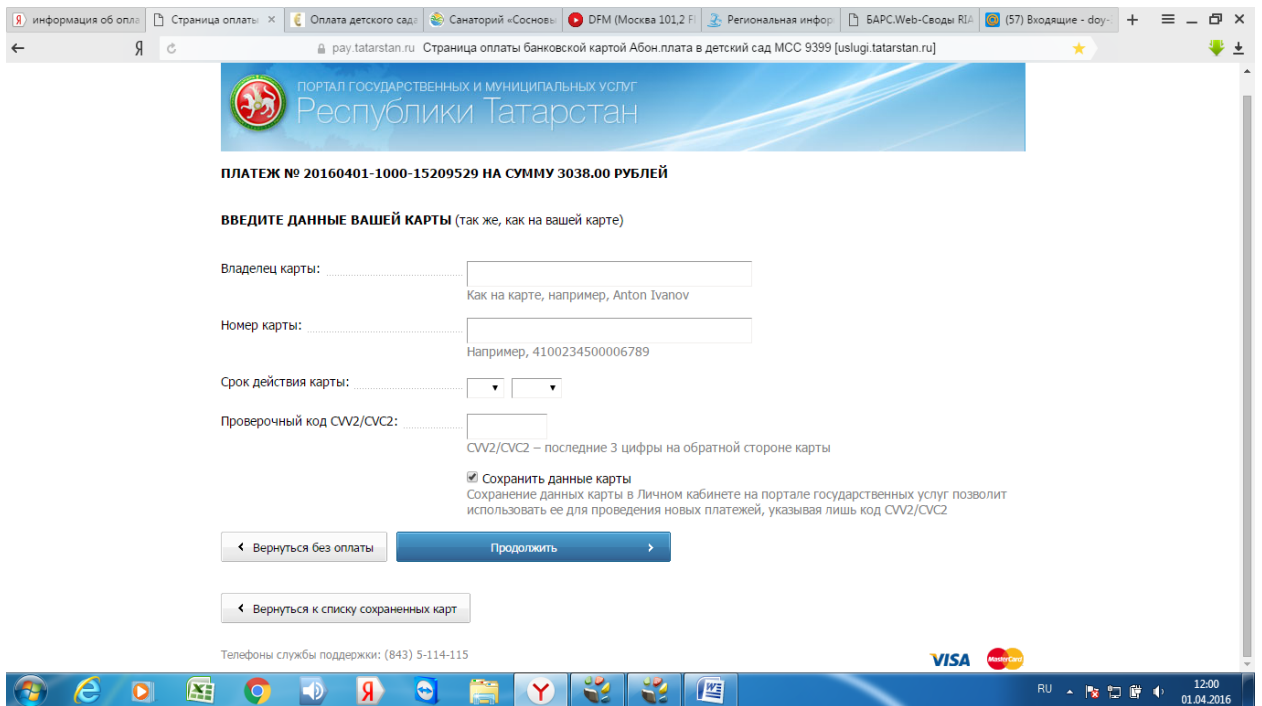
информация об опла | Страница оплаты × | Оплата детского сада | Санаторий «Сосновы | DFM (Москва 101,2 F | Региональная инфор | БАРС.Web-Своды RIA | (57) Входящие - doy-

Я pay.tatarstan.ru Страница оплаты банковской картой Абон.плата в детский сад МСС 9399 [uslugi.tatarstan.ru]

ПОРТАЛ ГОСУДАРСТВЕННЫХ И МУНИЦИПАЛЬНЫХ УСЛУГ
Республики Татарстан

ПЛАТЕЖ № 20160401-1000-15209529 НА СУММУ 3038.00 РУБЛЕЙ

ВВЕДИТЕ ДАННЫЕ ВАШЕЙ КАРТЫ (так же, как на вашей карте)

Владелец карты:
Как на карте, например, Anton Ivanov

Номер карты:
Например, 4100234500006789

Срок действия карты:

Проверочный код CVV2/CVC2:
CVV2/CVC2 – последние 3 цифры на обратной стороне карты

Сохранить данные карты
Сохранение данных карты в Личном кабинете на портале государственных услуг позволит использовать ее для проведения новых платежей, указывая лишь код CVV2/CVC2

Вернуться без оплаты
Продолжить

Вернуться к списку сохраненных карт

Телефоны службы поддержки: (843) 5-114-115

VISA MasterCard

RU 12:00 01.04.2016